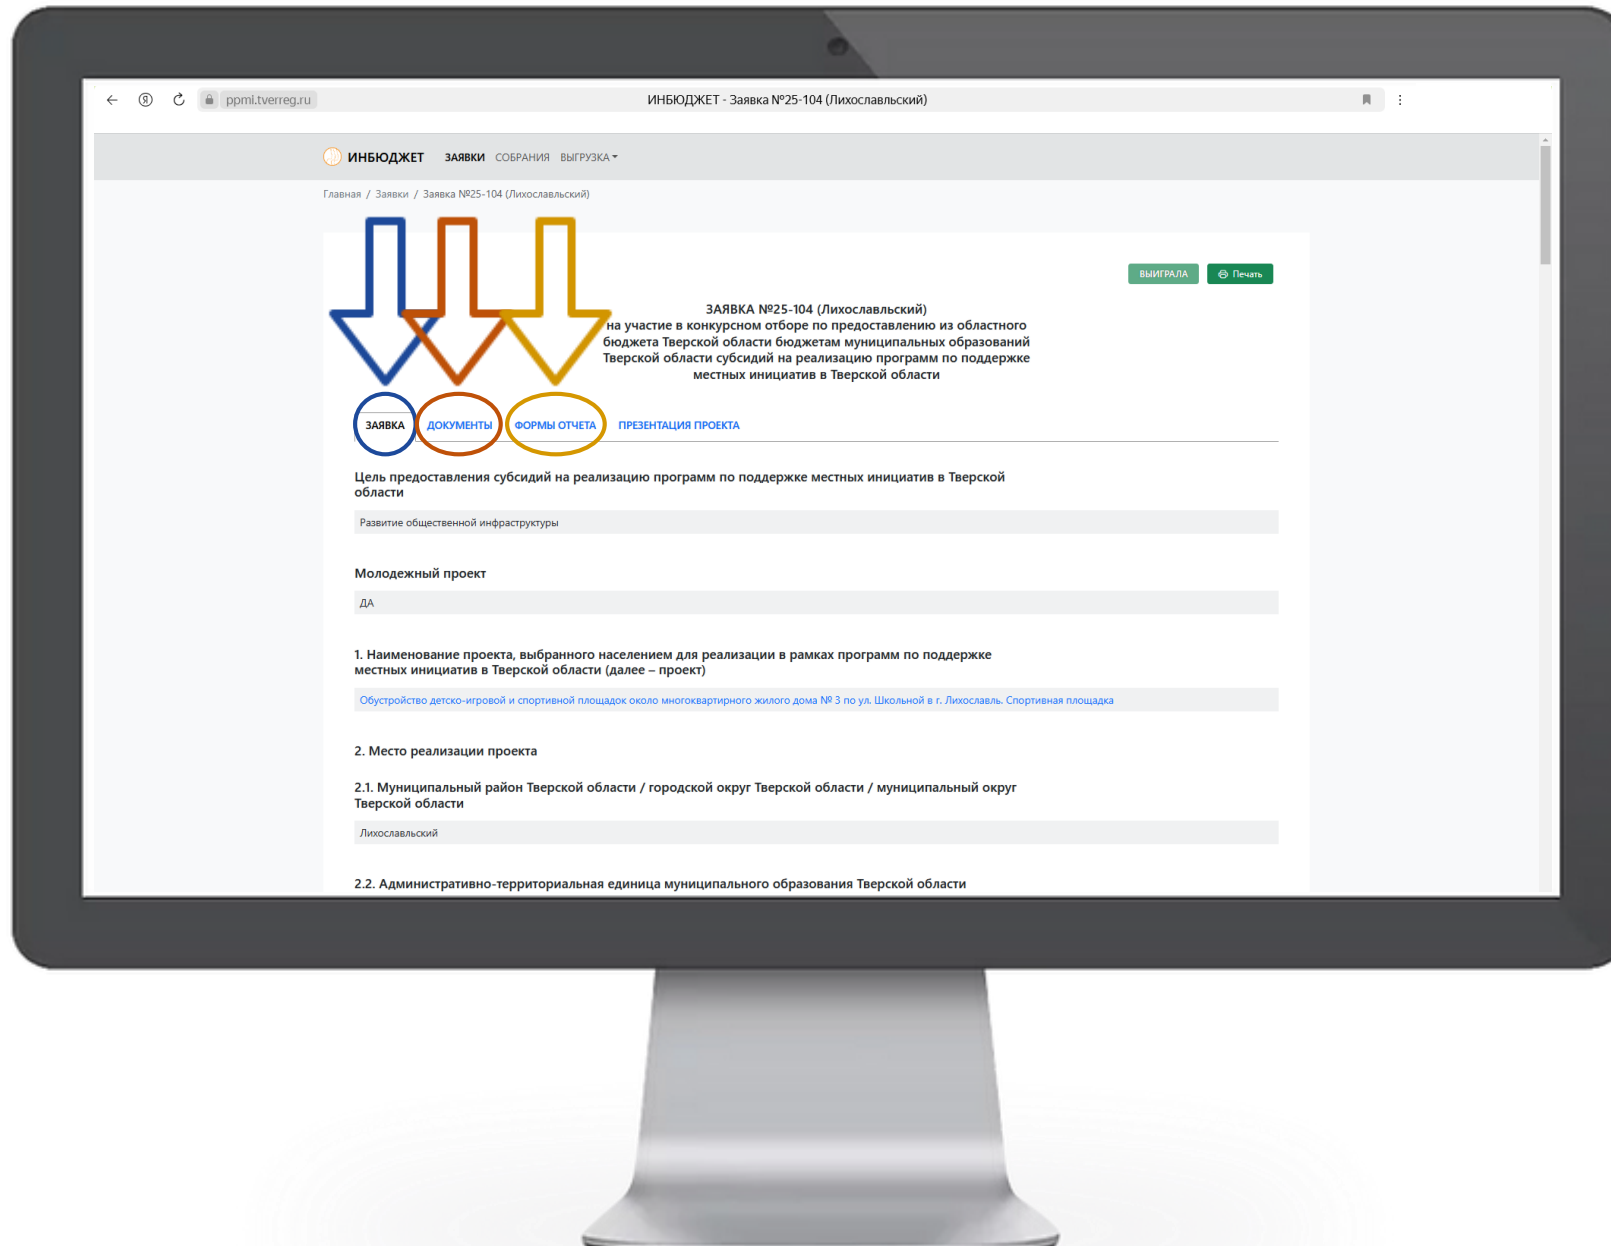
ppmi.tverreg.ru

ИНБЮДЖЕТ - Заявка №25-104 (Лихославльский)

ИНБЮДЖЕТ ЗАЯВКИ СОБРАНИЯ ВЫГРУЗКА

Главная / Заявки / Заявка №25-104 (Лихославльский)

ВЫИГРАЛА Печать

ЗАЯВКА №25-104 (Лихославльский)
на участие в конкурсном отборе по предоставлению из областного бюджета Тверской области бюджетам муниципальных образований Тверской области субсидий на реализацию программ по поддержке местных инициатив в Тверской области

ЗАЯВКА ДОКУМЕНТЫ ФОРМЫ ОТЧЕТА ПРЕЗЕНТАЦИЯ ПРОЕКТА

Цель предоставления субсидий на реализацию программ по поддержке местных инициатив в Тверской области

Развитие общественной инфраструктуры

Молодежный проект

ДА

1. Наименование проекта, выбранного населением для реализации в рамках программ по поддержке местных инициатив в Тверской области (далее – проект)

Обустройство детско-игровой и спортивной площадок около многоквартирного жилого дома № 3 по ул. Школьной в г. Лихославль. Спортивная площадка

2. Место реализации проекта

2.1. Муниципальный район Тверской области / городской округ Тверской области / муниципальный округ Тверской области

Лихославльский

2.2. Административно-территориальная единица муниципального образования Тверской области